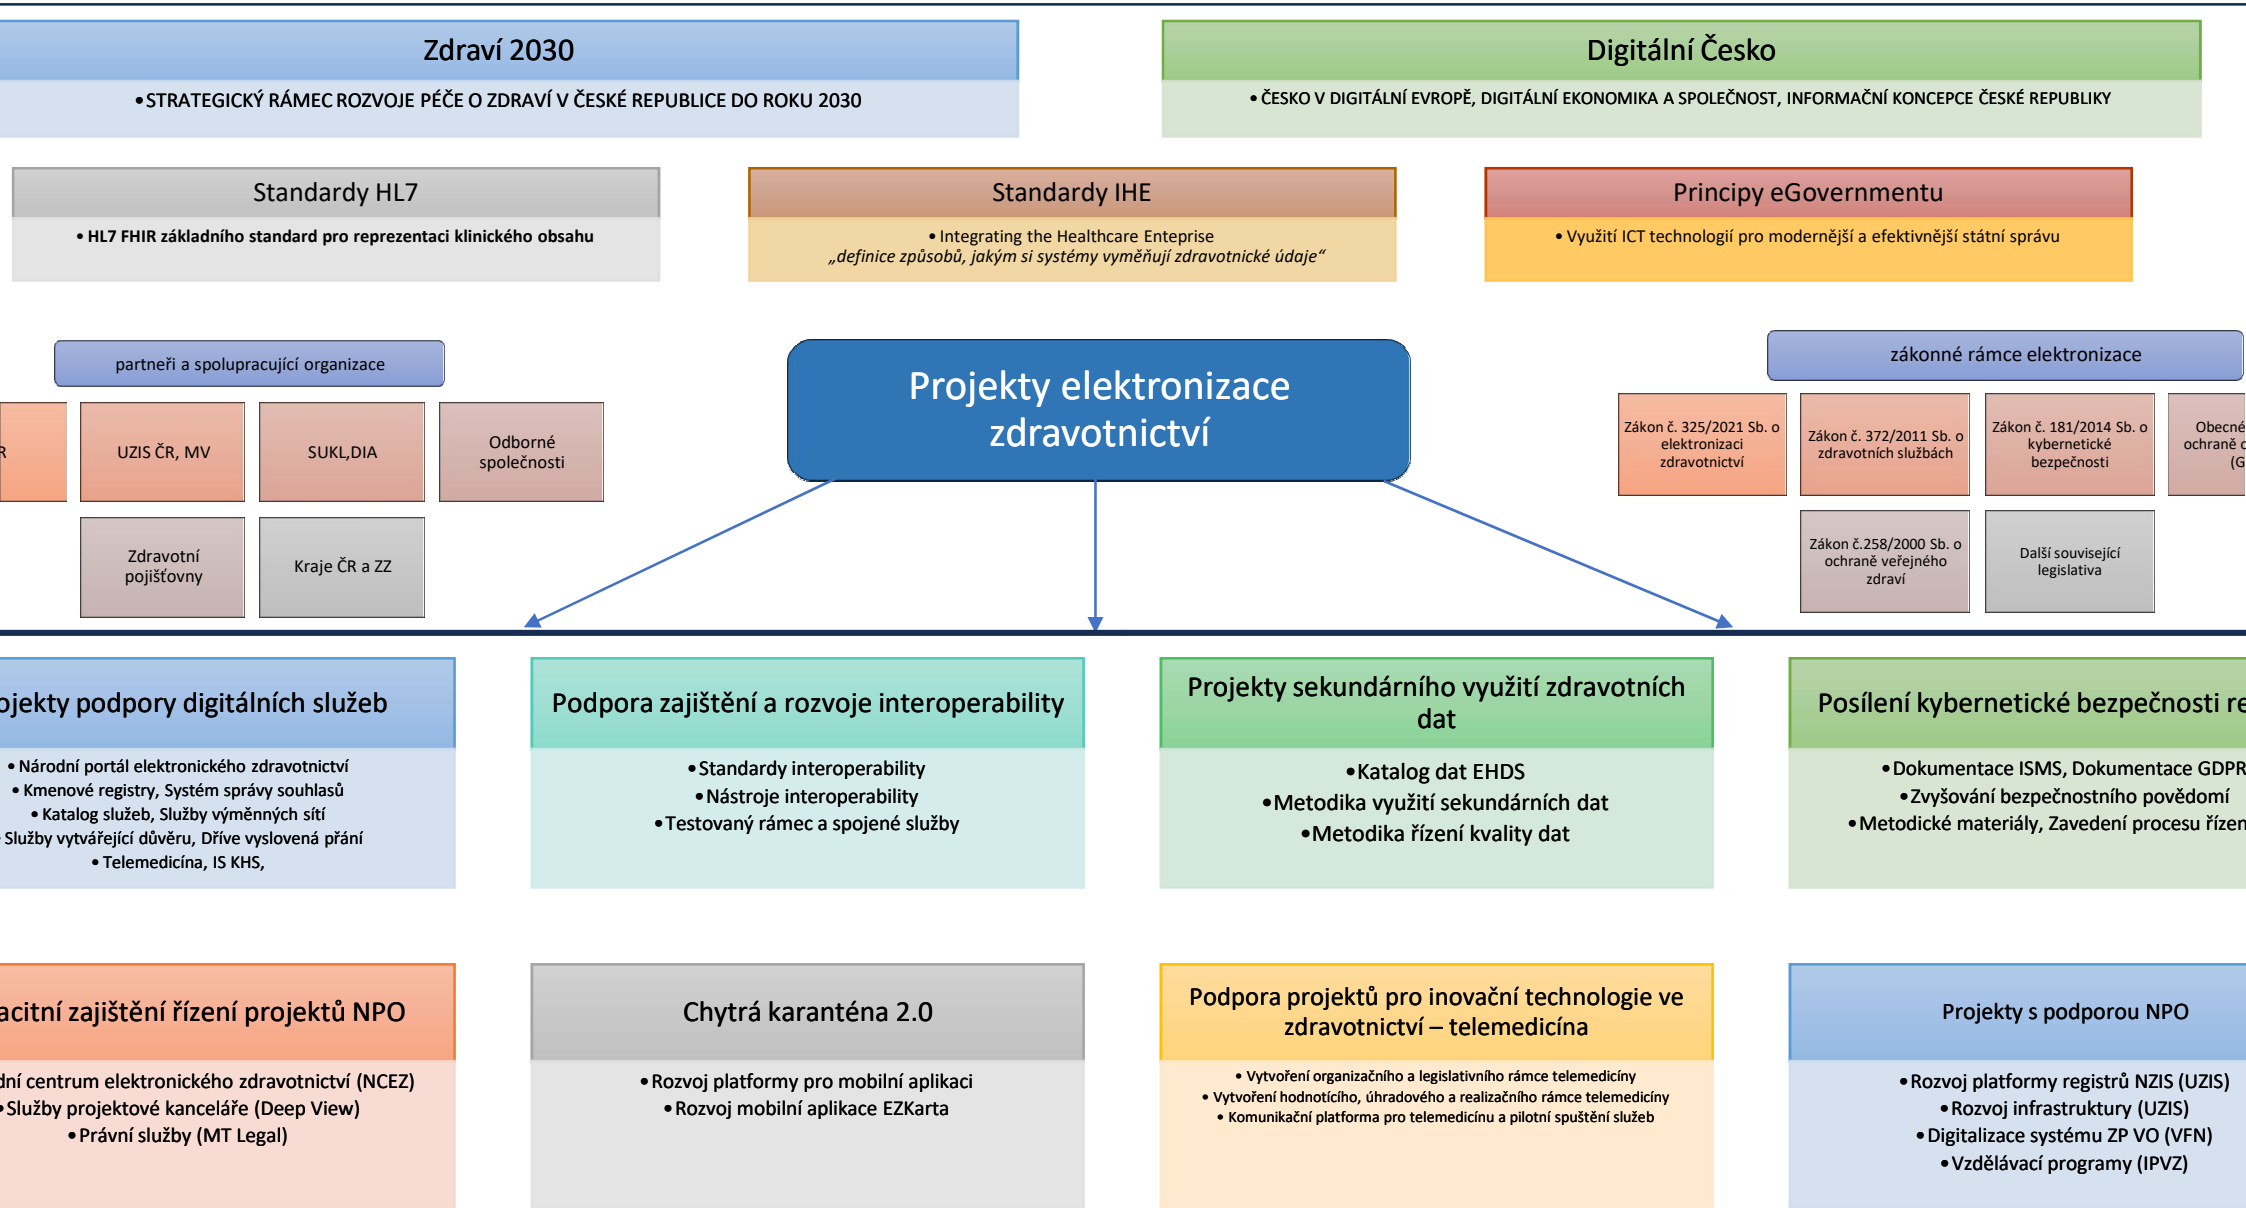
Zdraví 2030

• STRATEGICKÝ RÁMEC ROZVOJE PÉČE O ZDRAVÍ V ČESKÉ REPUBLICE DO ROKU 2030

Digitální Česko

• ČESKO V DIGITÁLNÍ EVROPĚ, DIGITÁLNÍ EKONOMIKA A SPOLEČNOST, INFORMAČNÍ KONCEPCE ČESKÉ REPUBLIKY

Standardy HL7

• HL7 FHIR základního standard pro reprezentaci klinického obsahu

Standardy IHE

• Integrating the Healthcare Enteprise
„definice způsobů, jakým si systémy vyměňují zdravotnické údaje“

Principy eGovernmentu

• Využití ICT technologií pro modernější a efektivnější státní správu

partneři a spolupracující organizace

R

UZIS ČR, MV

SUKL,DIA

Odborné společnosti

Zdravotní pojišťovny

Kraje ČR a ZZ

Projekty elektronizace zdravotnictví

zákonné rámce elektronizace

Zákon č. 325/2021 Sb. o elektronizaci zdravotnictví

Zákon č. 372/2011 Sb. o zdravotních službách

Zákon č. 181/2014 Sb. o kybernetické bezpečnosti

Obecné ochraně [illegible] (G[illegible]

Zákon č.258/2000 Sb. o ochraně veřejného zdraví

Další související legislativa

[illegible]ojekty podpory digitálních služeb

• Národní portál elektronického zdravotnictví
• Kmenové registry, Systém správy souhlasů
• Katalog služeb, Služby výměnných sítí
Služby vytvářející důvěru, Dříve vyslovená přání
• Telemedicína, IS KHS,

Podpora zajištění a rozvoje interoperability

• Standardy interoperability
• Nástroje interoperability
• Testovaný rámec a spojené služby

Projekty sekundárního využití zdravotních dat

• Katalog dat EHDS
• Metodika využití sekundárních dat
• Metodika řízení kvality dat

Posílení kybernetické bezpečnosti re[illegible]

• Dokumentace ISMS, Dokumentace GDPR
• Zvyšování bezpečnostního povědomí
• Metodické materiály, Zavedení procesu řízen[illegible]

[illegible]acitní zajištění řízení projektů NPO

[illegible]dní centrum elektronického zdravotnictví (NCEZ)
• Služby projektové kanceláře (Deep View)
• Právní služby (MT Legal)

Chytrá karanténa 2.0

• Rozvoj platformy pro mobilní aplikaci
• Rozvoj mobilní aplikace EZKarta

Podpora projektů pro inovační technologie ve zdravotnictví – telemedicína

• Vytvoření organizačního a legislativního rámce telemedicíny
• Vytvoření hodnotícího, úhradového a realizačního rámce telemedicíny
• Komunikační platforma pro telemedicínu a pilotní spuštění služeb

Projekty s podporou NPO

• Rozvoj platformy registrů NZIS (UZIS)
• Rozvoj infrastruktury (UZIS)
• Digitalizace systému ZP VO (VFN)
• Vzdělávací programy (IPVZ)